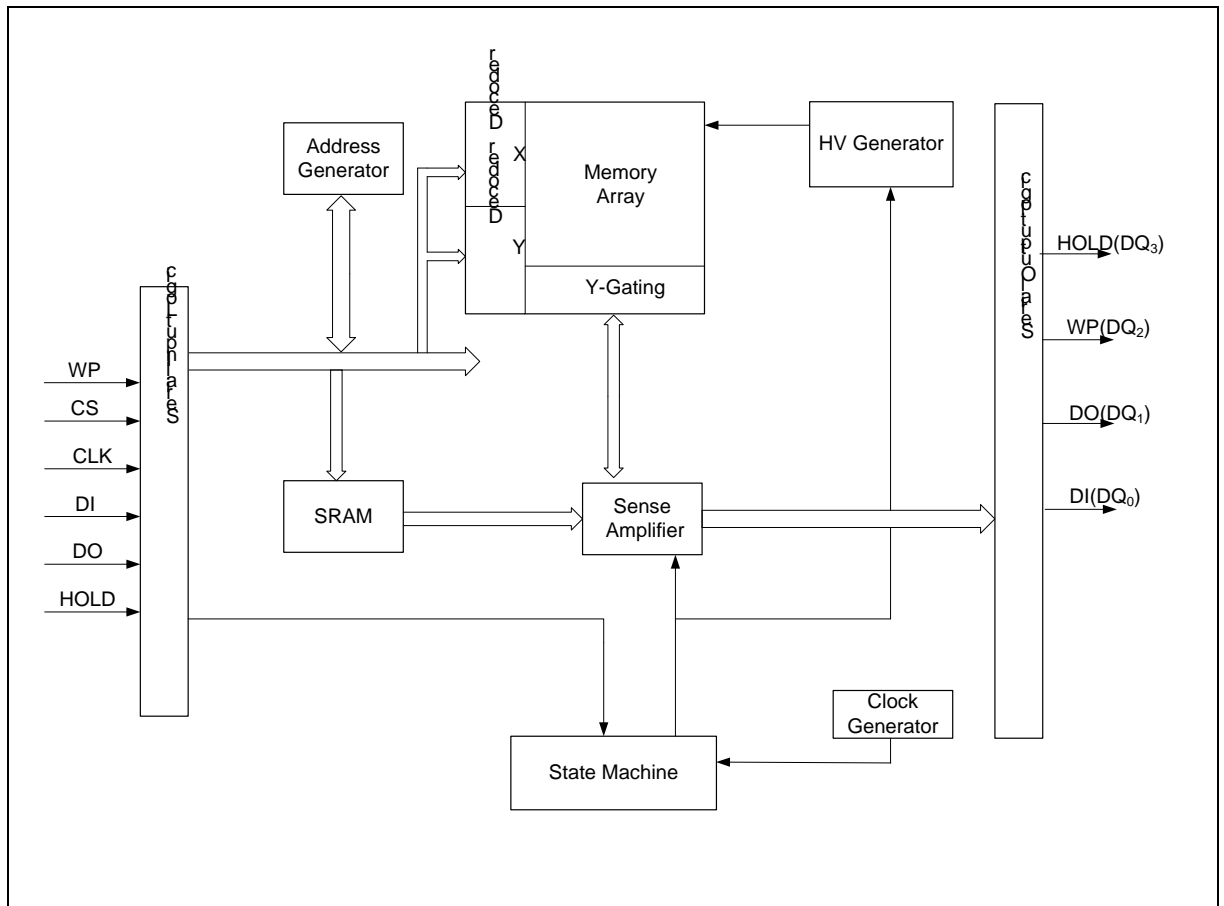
X Decoder

Y Decoder

Memory Array

Y-Gating

HV Generator

Address Generator

Serial Input Logic

WP
CS
CLK
DI
DO
HOLD

SRAM

Sense Amplifier

Serial Output Logic

HOLD(DQ$_3$)
WP(DQ$_2$)
DO(DQ$_1$)
DI(DQ$_0$)

Clock Generator

State Machine